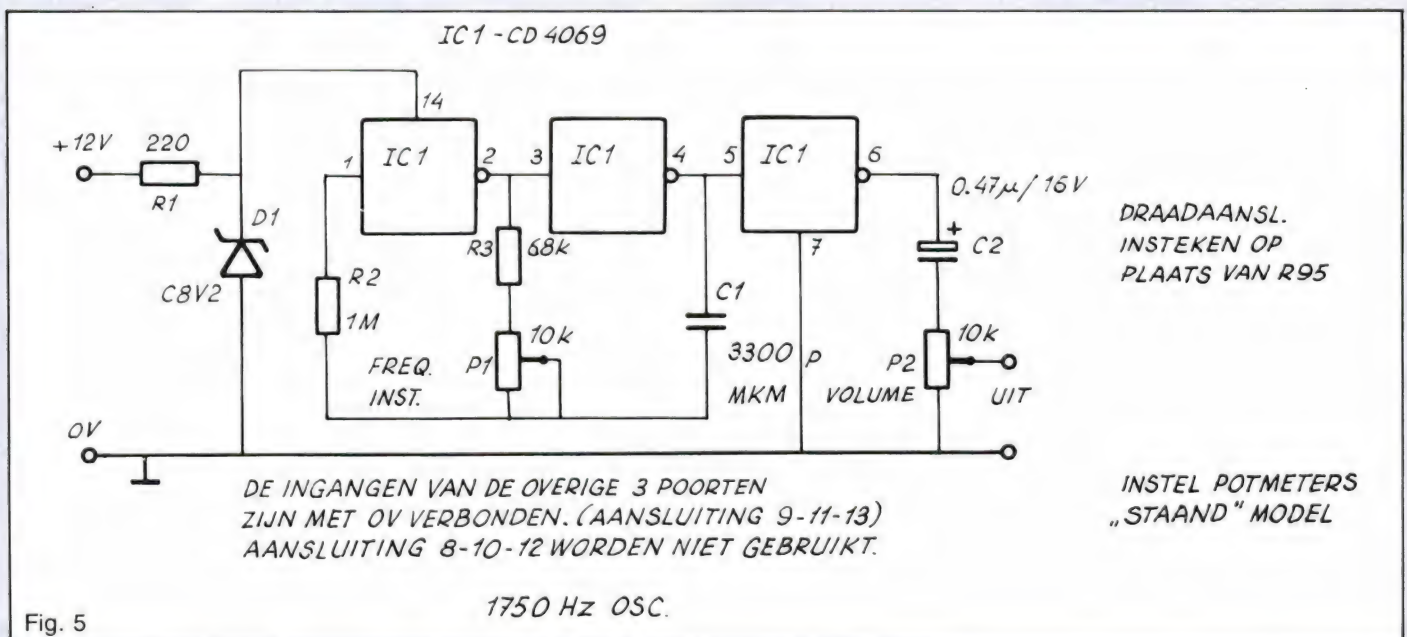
IC1 - CD 4069

14

+12V

220

R1

D1

C8V2

1

IC1

2

3

IC1

4

5

IC1

6

R2

1M

R3

68k

10k

P1

FREQ. INST.

C1

3300

MKM

p

7

0.47μ/16V

+

C2

10k

P2

VOLUME

UIT

DRAADAANSL. INSTEKEN OP PLAATS VAN R95

0V

DE INGANGEN VAN DE OVERIGE 3 POORTEN ZIJN MET 0V VERBONDEN. (AANSLUITING 9-11-13) AANSLUITING 8-10-12 WORDEN NIET GEBRUIKT.

INSTEL POTMETERS „STAAND" MODEL

Fig. 5

1750 Hz OSC.